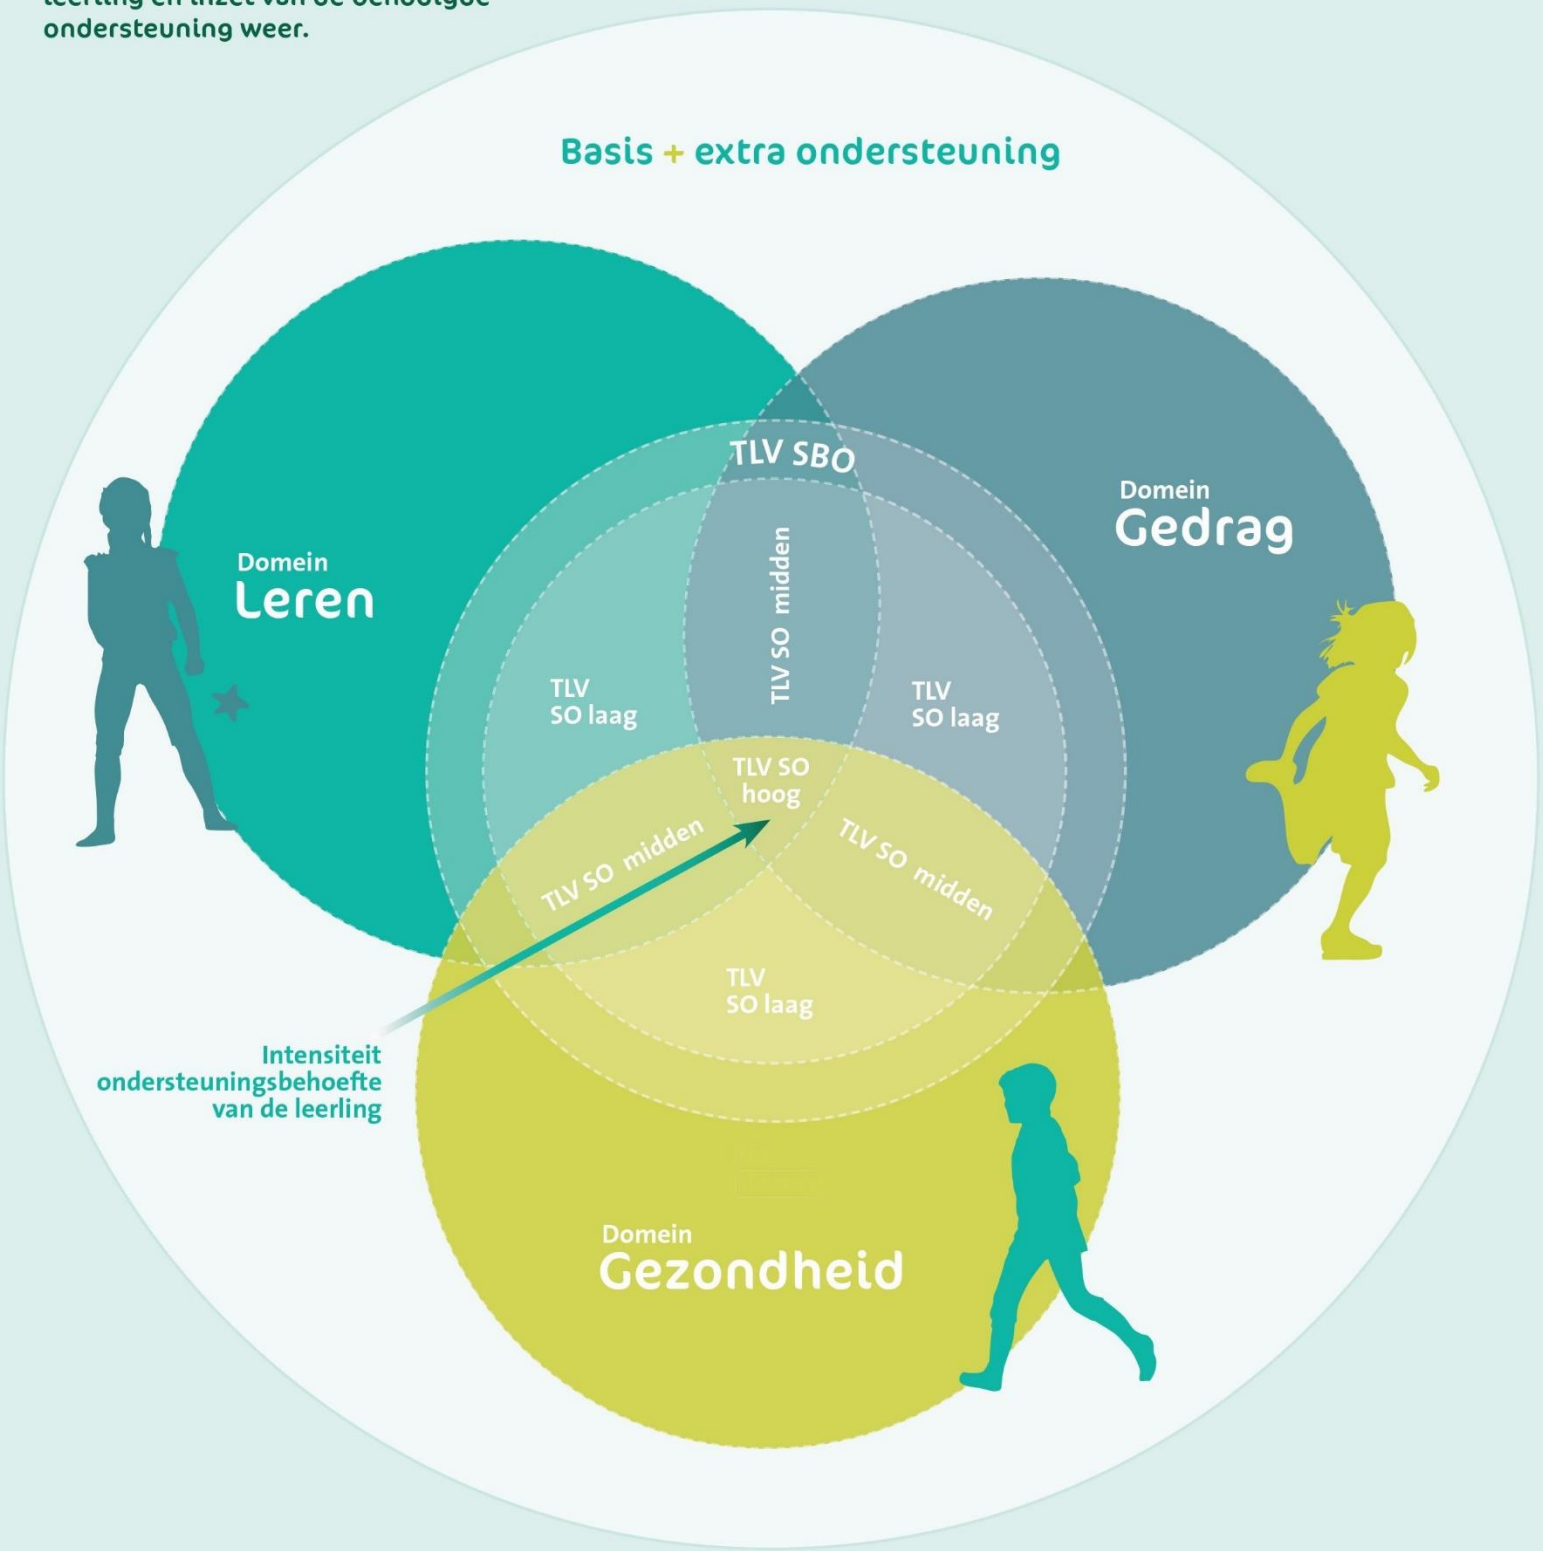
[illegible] ondersteuning weer.

Basis + extra ondersteuning

Domein Leren

Domein Gedrag

TLV SBO

TLV SO midden

TLV SO laag

TLV SO laag

TLV SO hoog

TLV SO midden

TLV SO midden

TLV SO laag

Intensiteit ondersteuningsbehoefte van de leerling

Domein Gezondheid